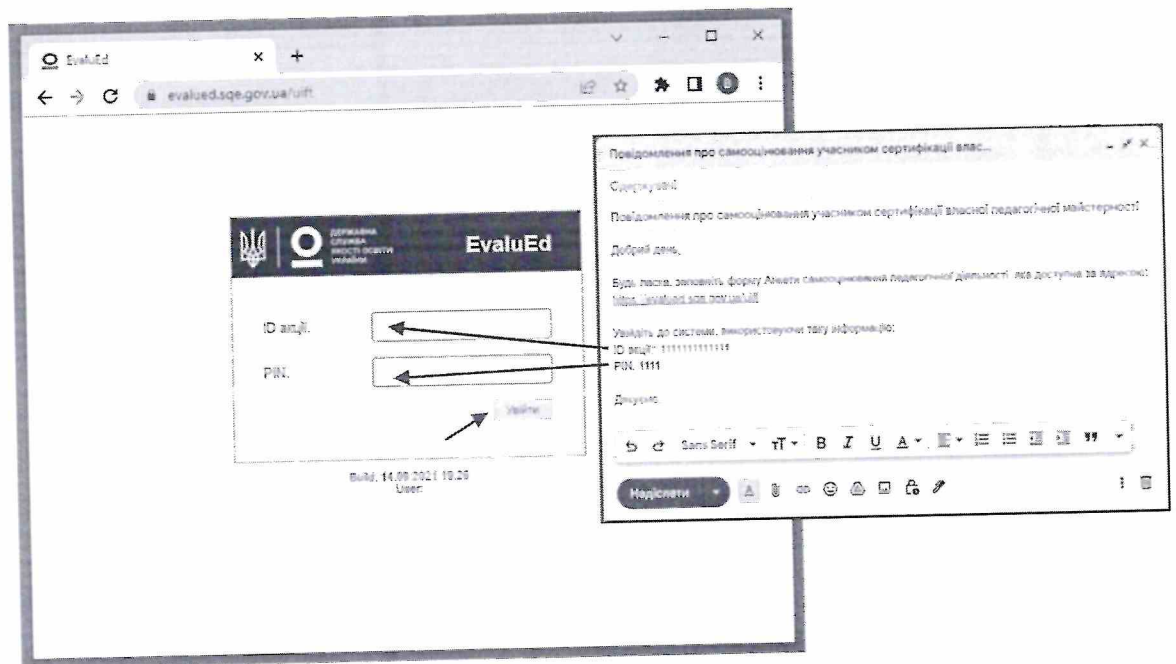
EvaluEd

evalued.sqe.gov.ua/uift

ДЕРЖАВНА СЛУЖБА ЯКОСТІ ОСВІТИ УКРАЇНИ

EvaluEd

ID акції.

PIN.

Увійти

Build: 14.09.2021 18:26
User:

Повідомлення про самооцінювання учасником сертифікації влас...

Одержувачі

Повідомлення про самооцінювання учасником сертифікації власної педагогічної майстерності

Добрий день,

Будь ласка, заповніть форму Анкети самооцінювання педагогічної діяльності, яка доступна за адресою: https://evalued.sqe.gov.ua/uift

Увійдіть до системи, використовуючи таку інформацію:
ID акції: 1111111111111
PIN: 1111

Дякуємо

Sans Serif

B I U A

Надіслати